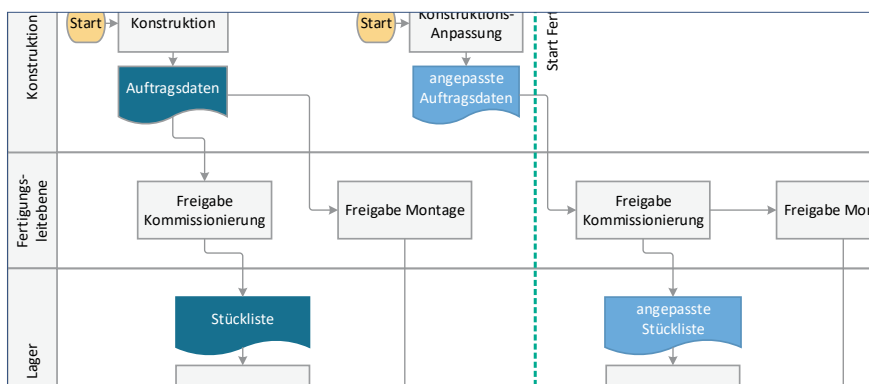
Konstruktion

Start

Konstruktion

Auftragsdaten

Start

Konstruktions-Anpassung

angepasste Auftragsdaten

Start Fer

Fertigungs-leitebene

Freigabe Kommissionierung

Freigabe Montage

Freigabe Kommissionierung

Freigabe Mon

Lager

Stückliste

angepasste Stückliste